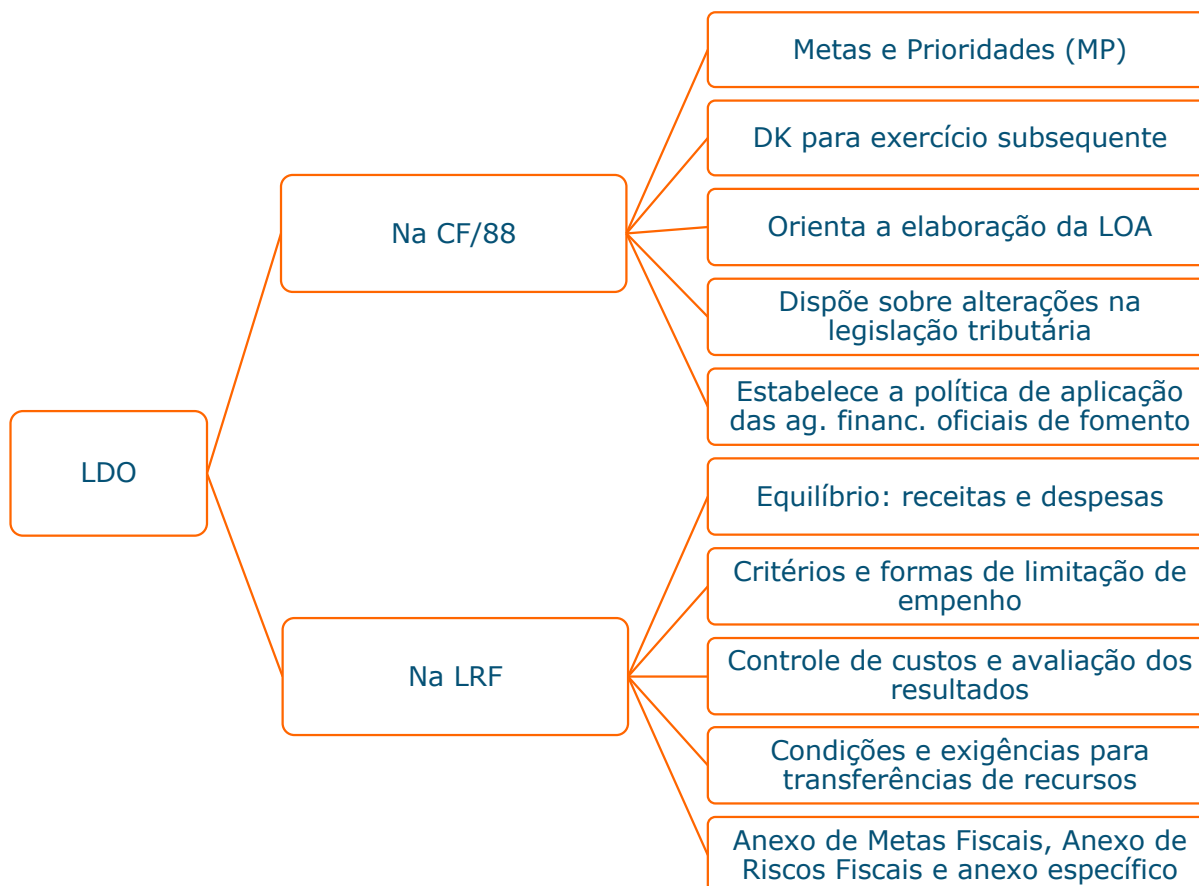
LDO

Na CF/88

Metas e Prioridades (MP)

DK para exercício subsequente

Orienta a elaboração da LOA

Dispõe sobre alterações na legislação tributária

Estabelece a política de aplicação das ag. financ. oficiais de fomento

Na LRF

Equilíbrio: receitas e despesas

Critérios e formas de limitação de empenho

Controle de custos e avaliação dos resultados

Condições e exigências para transferências de recursos

Anexo de Metas Fiscais, Anexo de Riscos Fiscais e anexo específico